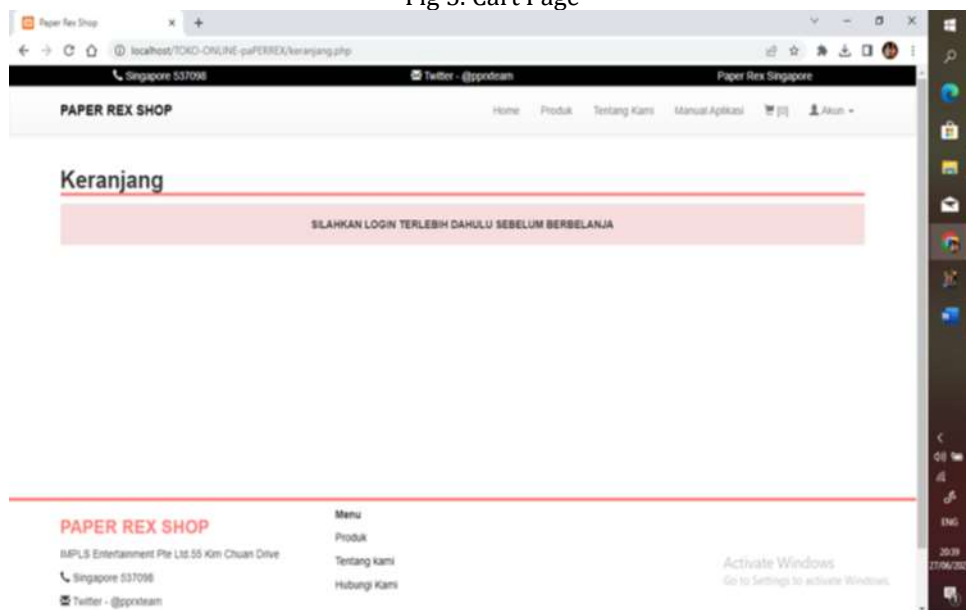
Fig 5. Cart Page

Paper Rex Shop

localhost/TOKO-ONLINE-paPERREX/keranjang.php

Singapore 537098
Twitter - @ppr/team
Paper Rex Singapore

PAPER REX SHOP
Home Produk Tentang Kami Manual Aplikasi [0] Akun

Keranjang

SILAHKAN LOGIN TERLEBIH DAHULU SEBELUM BERBELANJA

PAPER REX SHOP
IMPLS Entertainment Pte Ltd.55 Kim Chuan Drive
Singapore 537098
Twitter - @pprxteam

Menu
Produk
Tentang kami
Hubungi Kami

Activate Windows
Go to Settings to activate Windows.

ENG
20:39
27/06/202